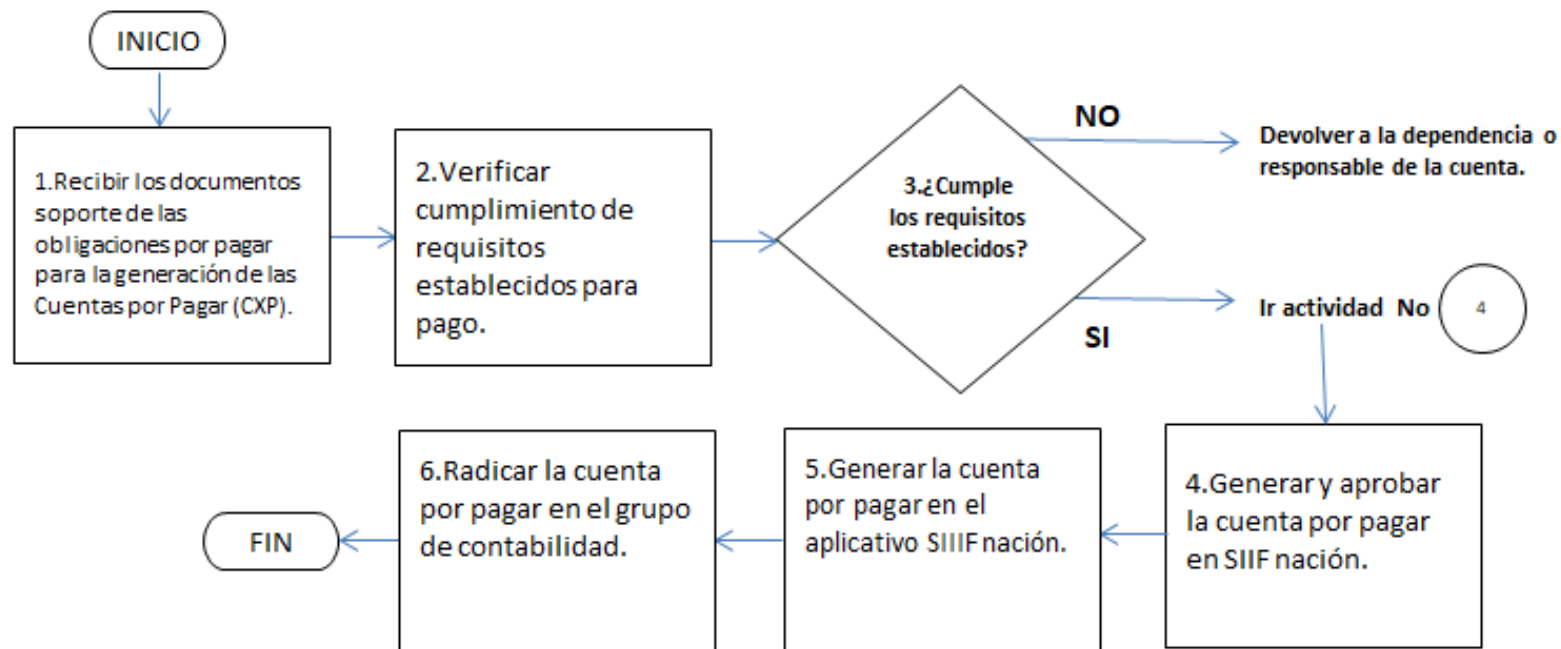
INICIO

1.Recibir los documentos soporte de las obligaciones por pagar para la generación de las Cuentas por Pagar (CXP).

2.Verificar cumplimiento de requisitos establecidos para pago.

3.¿Cumple los requisitos establecidos?

NO

Devolver a la dependencia o responsable de la cuenta.

SI

Ir actividad No 4

4.Generar y aprobar la cuenta por pagar en SIIF nación.

5.Generar la cuenta por pagar en el aplicativo SIIIF nación.

6.Radicar la cuenta por pagar en el grupo de contabilidad.

FIN